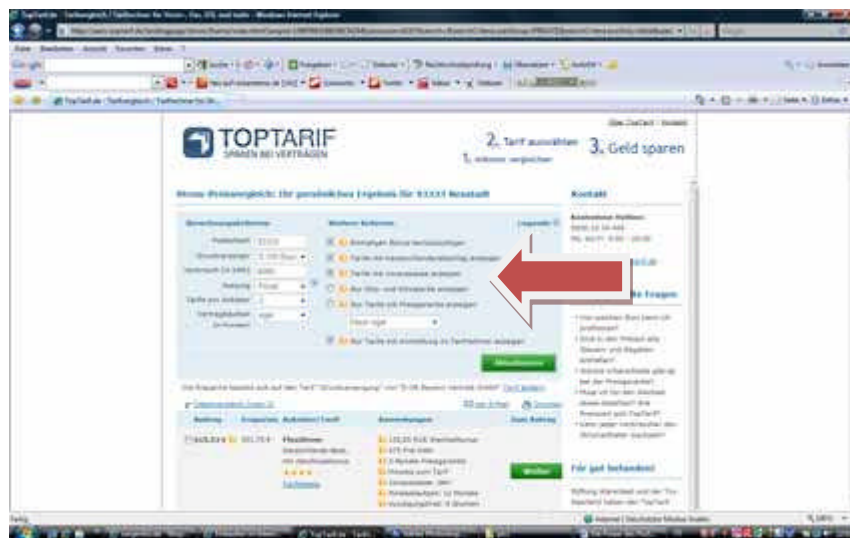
TOPTARIF
SPAREN BEI VERTRÄGEN

2. Tarif auswählen
1. Anbieter vergleichen
3. Geld sparen

Strom-Preisvergleich: Ihr persönliches Ergebnis für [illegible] Neustadt

Kontakt

Weitere Kriterien

Aktualisieren

Fragen

Weiter

Für gut befunden!

Internet | Geschützter Modus: Inaktiv